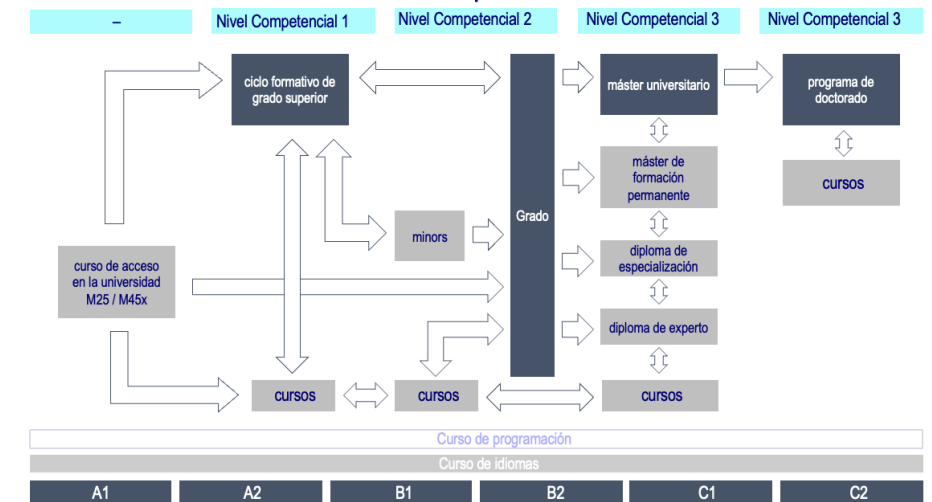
–

Nivel Competencial 1

Nivel Competencial 2

Nivel Competencial 3

Nivel Competencial 3

ciclo formativo de grado superior

Grado

máster universitario

programa de doctorado

máster de formación permanente

cursos

minors

curso de acceso en la universidad M25 / M45x

diploma de especialización

diploma de experto

cursos

cursos

cursos

Curso de programación

Curso de idiomas

A1

A2

B1

B2

C1

C2